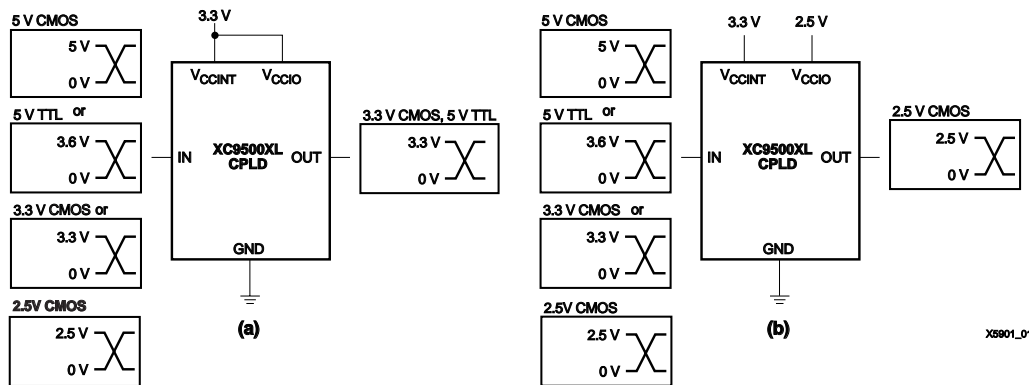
5 V CMOS
5 V
0 V
5 V TTL or
3.6 V
0 V
3.3 V CMOS or
3.3 V
0 V
2.5V CMOS
2.5 V
0 V

3.3 V
$V_{CCINT}$ $V_{CCIO}$
IN
XC9500XL CPLD
OUT
GND
(a)

3.3 V CMOS, 5 V TTL
3.3 V
0 V

5 V CMOS
5 V
0 V
5 V TTL or
3.6 V
0 V
3.3 V CMOS or
3.3 V
0 V
2.5V CMOS
2.5 V
0 V

3.3 V 2.5 V
$V_{CCINT}$ $V_{CCIO}$
IN
XC9500XL CPLD
OUT
GND
(b)

2.5 V CMOS
2.5 V
0 V

X5901_01